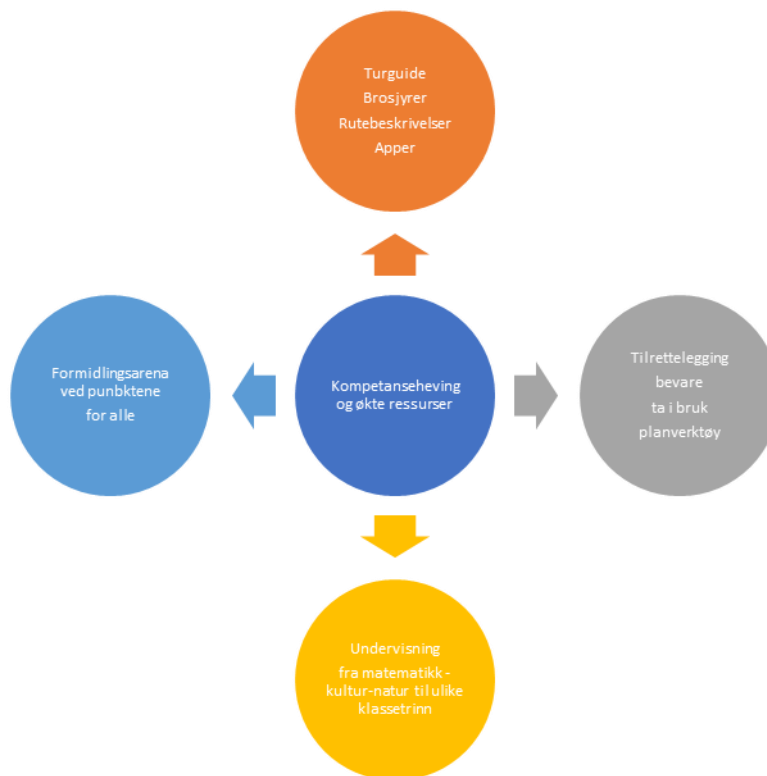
Turguide
Brosjyrer
Rutebeskrivelser
Apper

Formidlingsarena ved punbktene for alle

Kompetanseheving og økte ressurser

Tilrettelegging
bevare
ta i bruk
planverktøy

Undervisning
fra matematikk - kultur-natur til ulike klassetrinn